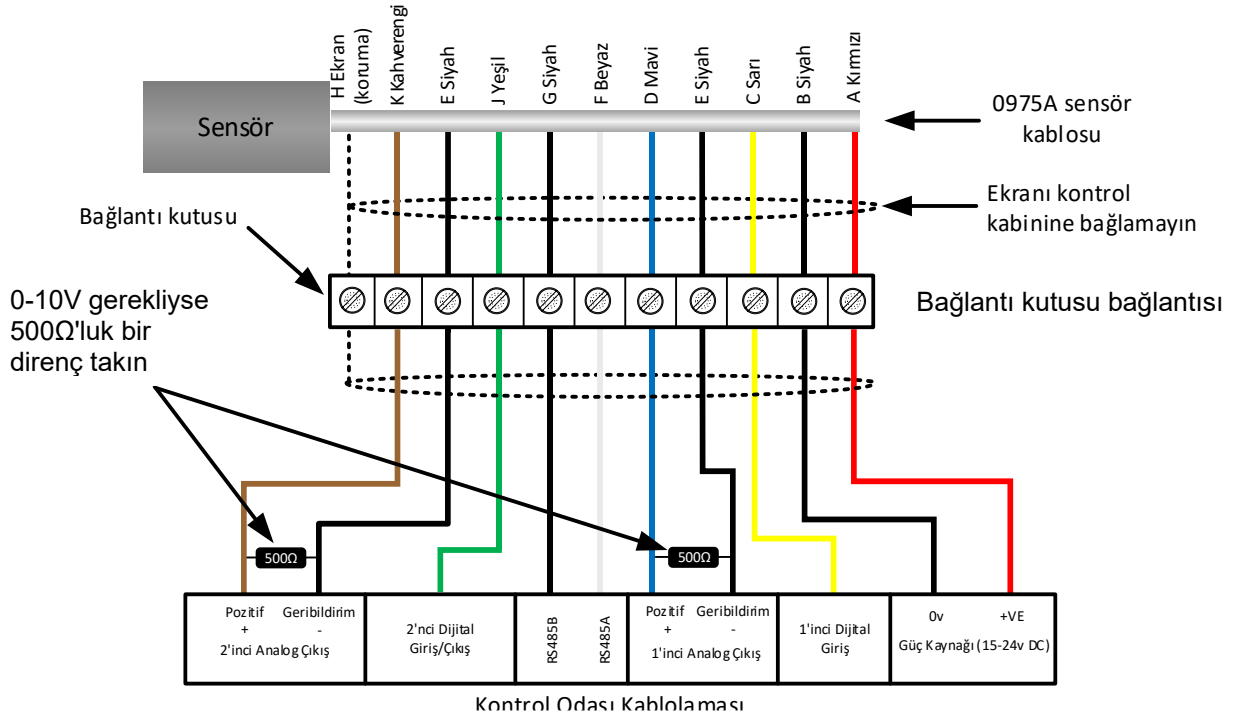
H Ekran (Koruma)
K Kahverengi
E Siyah
J Yeşil
G Siyah
F Beyaz
D Mavi
E Siyah
C Sarı
B Siyah
A Kırmızı

Sensör

0975A sensör kablosu

Ekranı kontrol kabinine bağlamayın

Bağlantı kutusu

Bağlantı kutusu bağlantısı

0-10V gerekliyse 500Ω'luk bir direnç takın

500Ω

500Ω

| Pozitif + 2'inci Analog Çıkış Geribildirim - | 2'nci Dijital Giriş/Çıkış | RS485B RS485A | Pozitif + 1'inci Analog Çıkış Geribildirim - | 1'inci Dijital Giriş | 0v +VE Güç Kaynağı (15-24v DC) |
|---|---|---|---|---|---|

Kontrol Odası Kablolaması